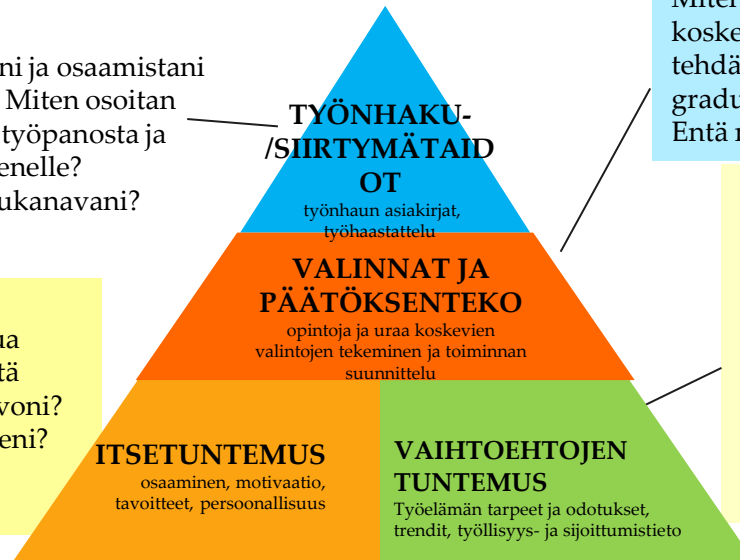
ni ja osaamistani
Miten osoitan
työpanosta ja
enelle?
ukanavani?

Miten
koske
tehdä
gradu
Entä

ua
tä
voni?
eni?

TYÖNHAKU-/SIIRTYMÄTAIDOT
työnhaun asiakirjat, työhaastattelu

VALINNAT JA PÄÄTÖKSENTEKO
opintoja ja uraa koskevien valintojen tekeminen ja toiminnan suunnittelu

ITSETUNTEMUS
osaaminen, motivaatio, tavoitteet, persoonallisuus

VAIHTOEHTOJEN TUNTEMUS
Työelämän tarpeet ja odotukset, trendit, työllisyys- ja sijoittumistieto